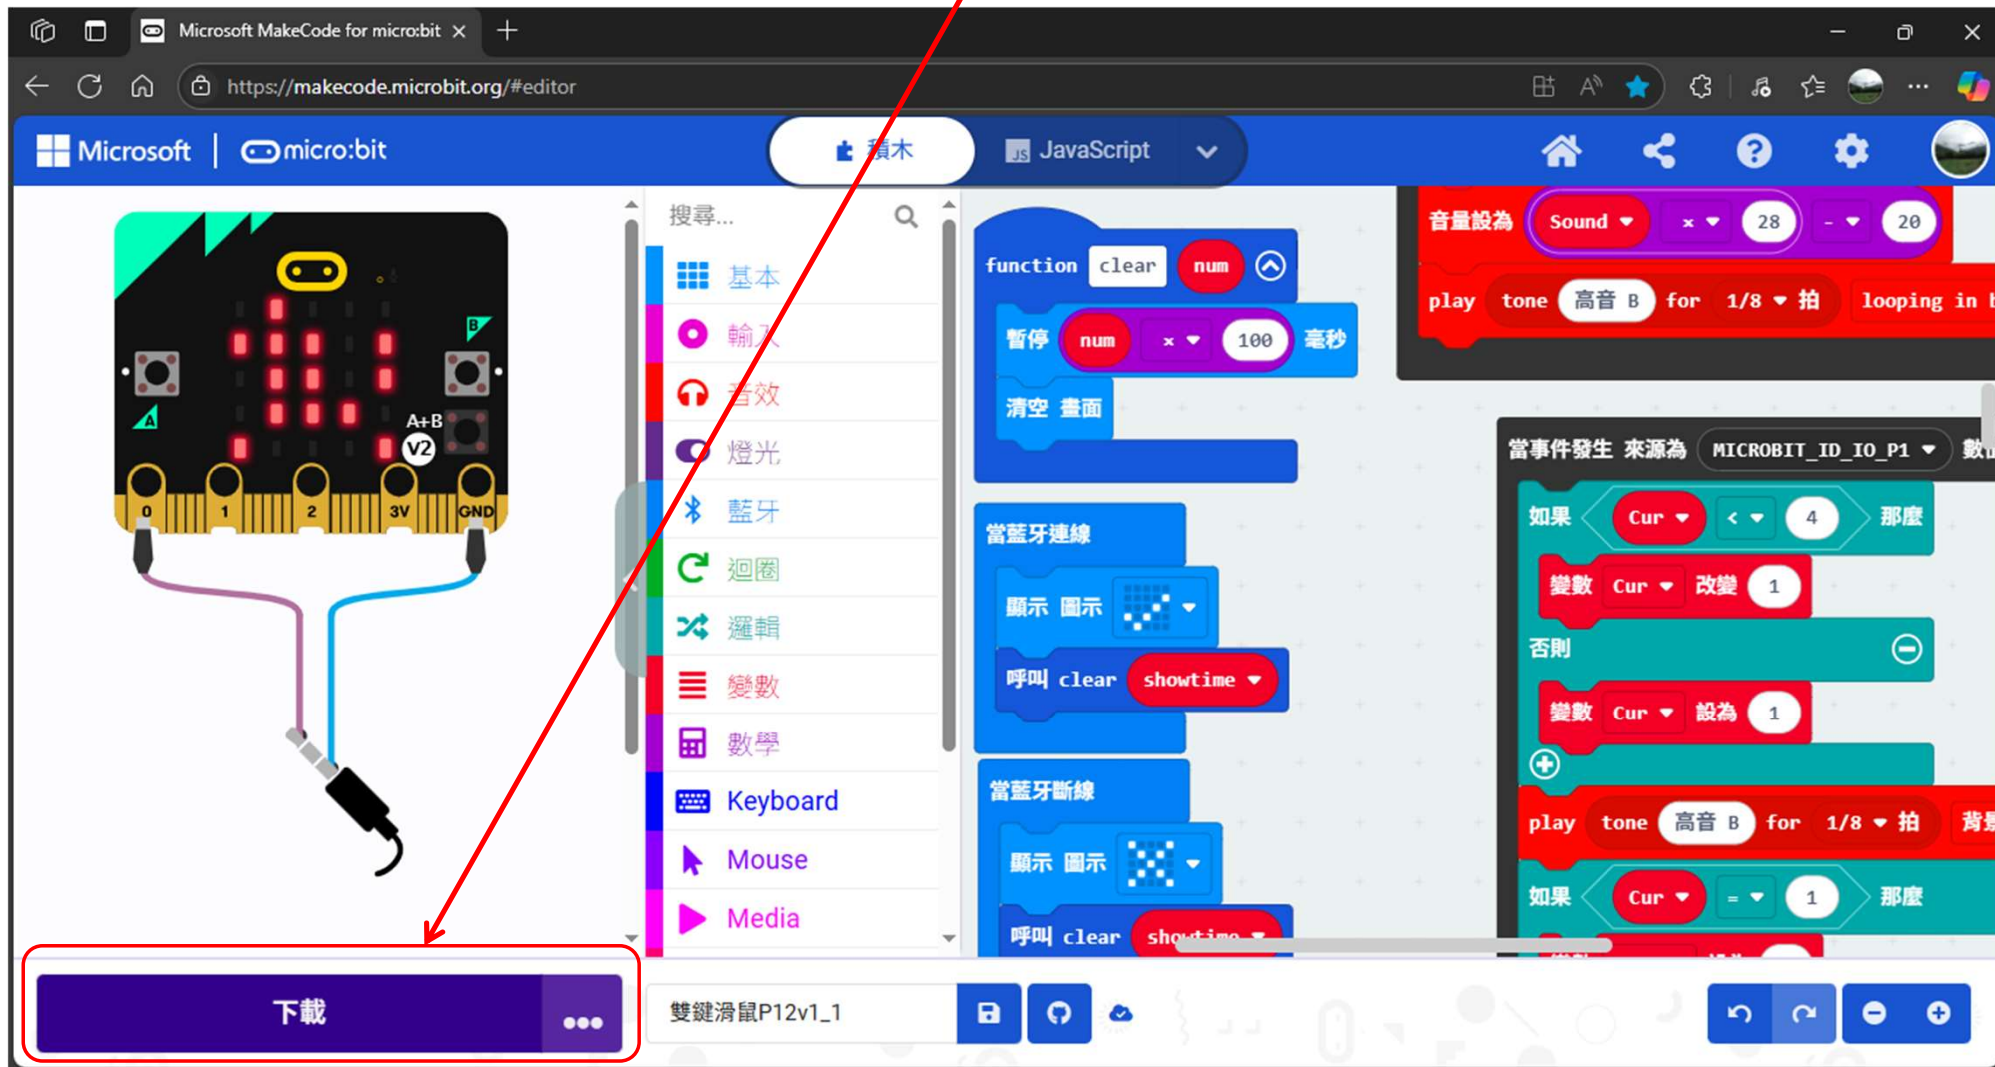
Microsoft MakeCode for micro:bit ×

https://makecode.microbit.org/#editor

Microsoft | micro:bit

積木 JavaScript

A B A+B V2
0 1 2 3V GND

搜尋...

基本
輸入
音效
燈光
藍牙
迴圈
邏輯
變數
數學
Keyboard
Mouse
Media

function clear num
暫停 num × 100 毫秒
清空 畫面

當藍牙連線
顯示 圖示
呼叫 clear showtime

當藍牙斷線
顯示 圖示
呼叫 clear showtime

音量設為 Sound × 28 - 20
play tone 高音 B for 1/8 拍 looping in b

當事件發生 來源為 MICROBIT_ID_IO_P1 數
如果 Cur < 4 那麼
變數 Cur 改變 1
否則
變數 Cur 設為 1
play tone 高音 B for 1/8 拍 背
如果 Cur = 1 那麼

下載 •••

雙鍵滑鼠P12v1_1